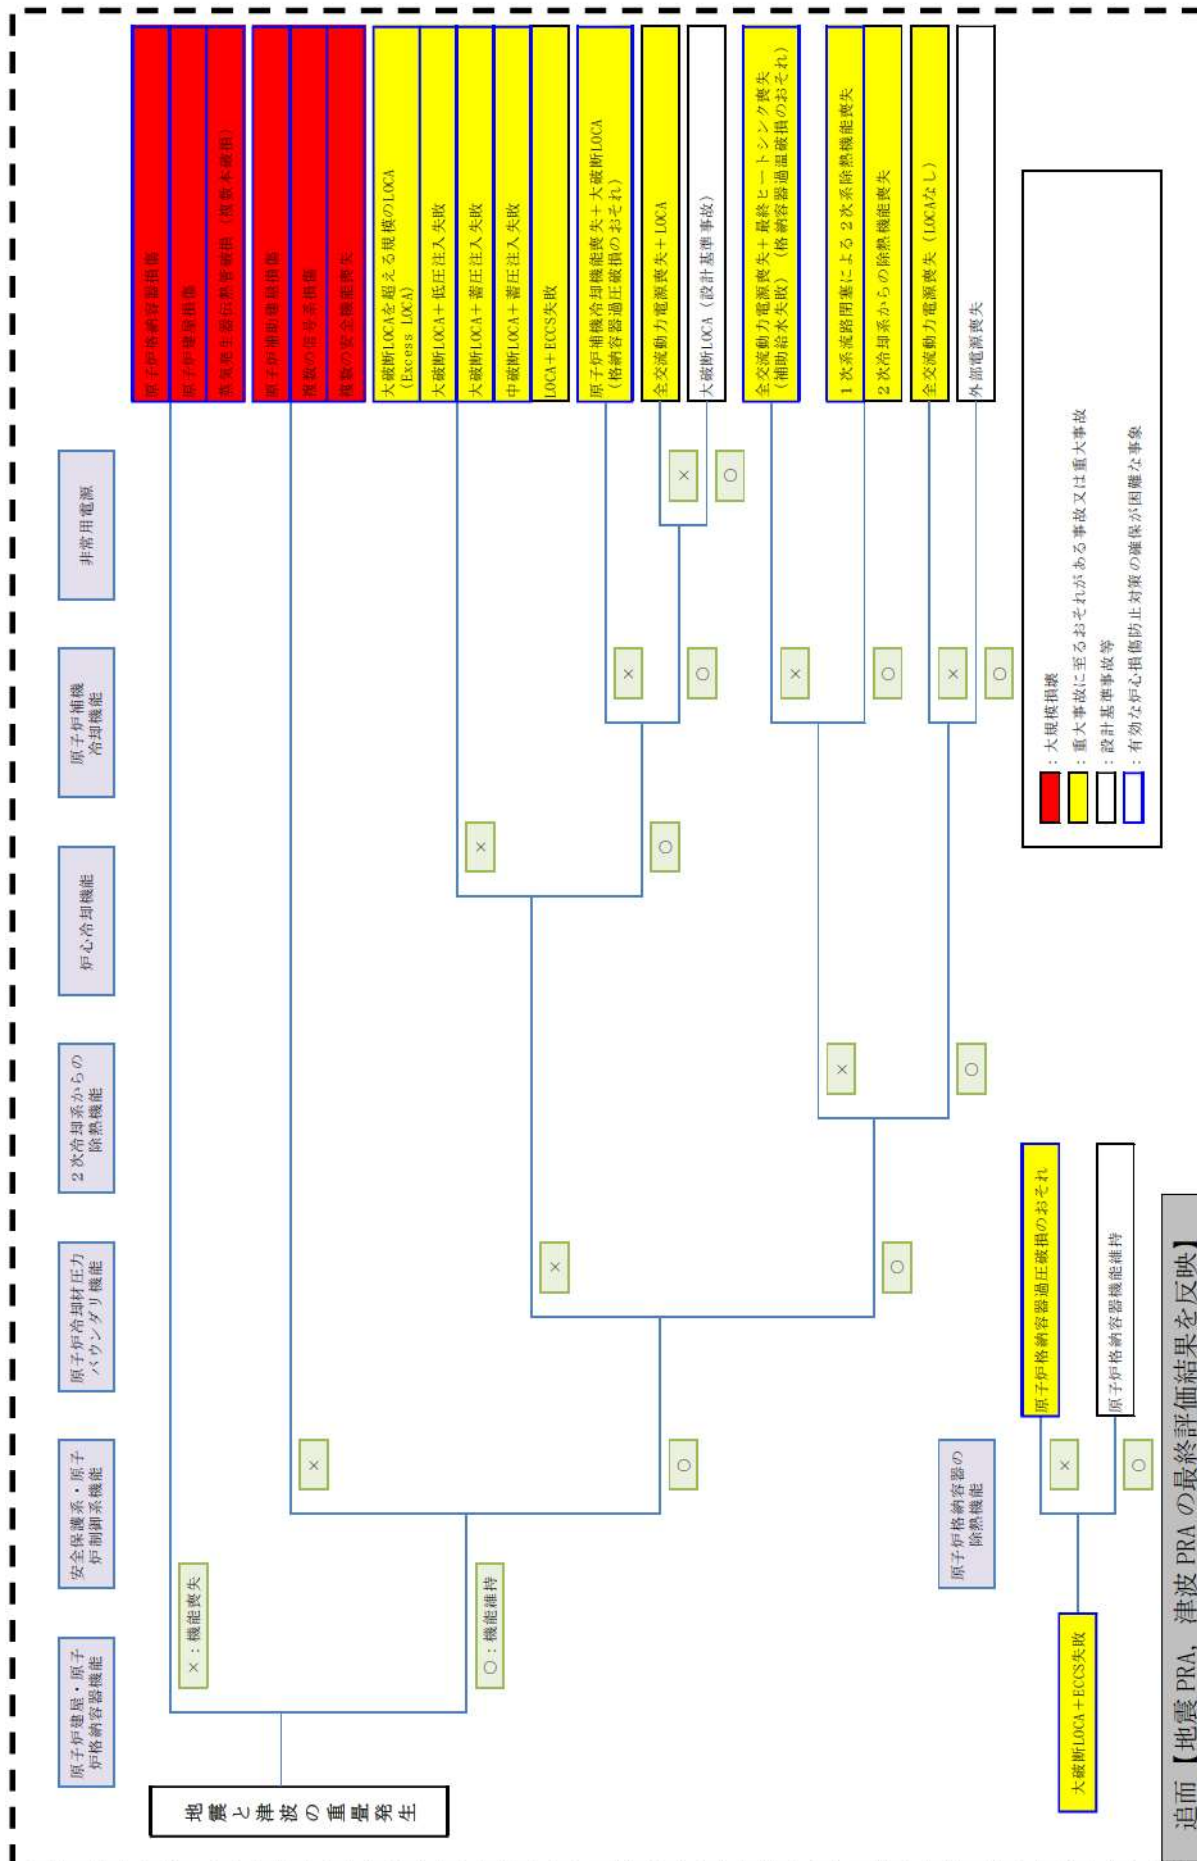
追而【地震 PRA，津波 PRA の最終評価結果を反映】

地震と津波の重畳発生

原子炉建屋・原子炉格納容器機能

安全保護系・原子炉制御系機能

原子炉冷却材圧力バウンダリ機能

2次冷却系からの除熱機能

炉心冷却機能

原子炉補機冷却機能

非常用電源

×：機能喪失

○：機能維持

原子炉格納容器損傷
原子炉建屋損傷
蒸気発生器伝熱管破損（複数本破損）
原子炉補助建屋損傷
複数の信号系損傷
複数の安全機能喪失
大破断LOCAを超える規模のLOCA（Excess LOCA）
大破断LOCA＋低圧注入失敗
大破断LOCA＋蓄圧注入失敗
中破断LOCA＋蓄圧注入失敗
LOCA＋ECCS失敗
原子炉補機冷却機能喪失＋大破断LOCA（格納容器過圧破損のおそれ）
全交流動力電源喪失＋LOCA
大破断LOCA（設計基準事故）
全交流動力電源喪失＋最終ヒートシンク喪失（補助給水失敗）（格納容器過温破損のおそれ）
1次系流路閉塞による2次系除熱機能喪失
2次冷却系からの除熱機能喪失
全交流動力電源喪失（LOCAなし）
外部電源喪失

：大規模損壊
：重大事故に至るおそれがある事故又は重大事故
：設計基準事故等
：有効な炉心損傷防止対策の確保が困難な事象

原子炉格納容器の除熱機能

原子炉格納容器過圧破損のおそれ

原子炉格納容器機能維持

大破断LOCA＋ECCS失敗

×
○
×
○
×
○
×
○
×
○
×
○
×
○
×
○
×
○